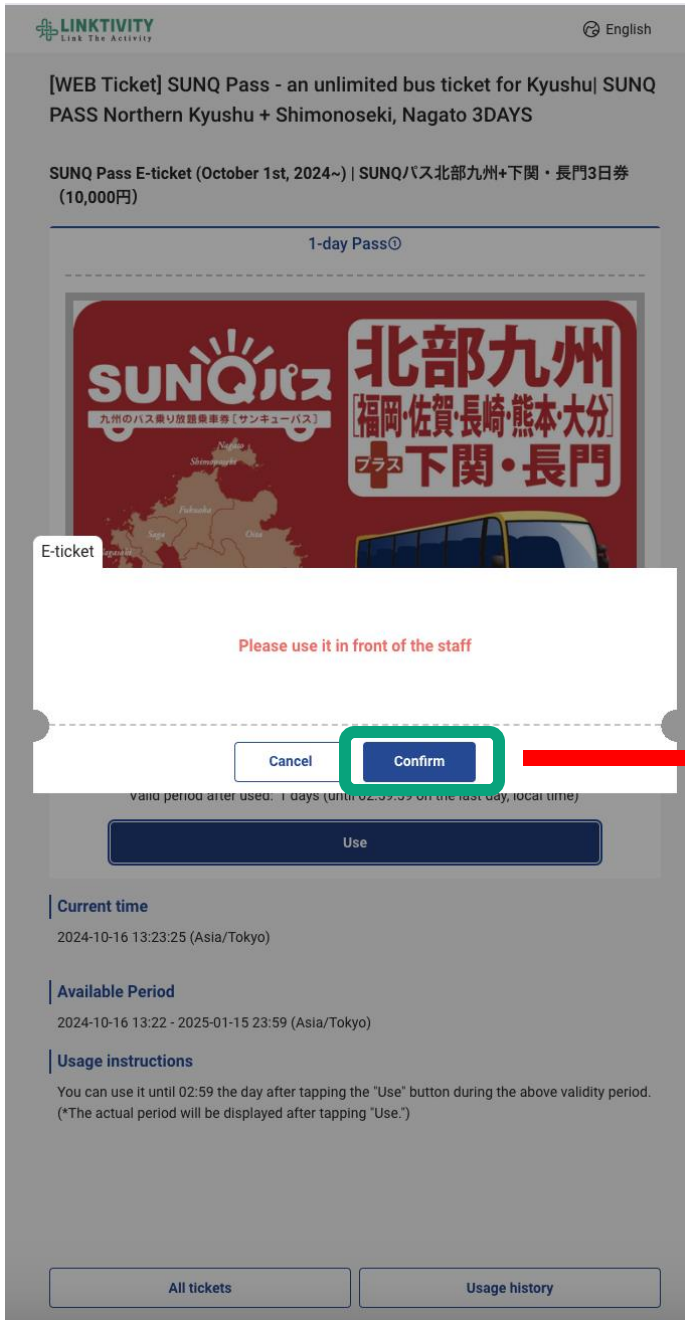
LINKTIVITY
Link The Activity

English

[WEB Ticket] SUNQ Pass - an unlimited bus ticket for Kyushu| SUNQ PASS Northern Kyushu + Shimonoseki, Nagato 3DAYS

SUNQ Pass E-ticket (October 1st, 2024~) | SUNQパス北部九州+下関・長門3日券（10,000円）

1-day Pass

SUNQパス
九州のバス乗り放題乗車券［サンキューパス］
北部九州
［福岡·佐賀·長崎·熊本·大分］
プラス 下関・長門

E-ticket

Please use it in front of the staff

Cancel
Confirm

Valid period after used: 1 days (until 02:59:59 on the last day, local time)

Use

Current time
2024-10-16 13:23:25 (Asia/Tokyo)

Available Period
2024-10-16 13:22 - 2025-01-15 23:59 (Asia/Tokyo)

Usage instructions
You can use it until 02:59 the day after tapping the "Use" button during the above validity period. (*The actual period will be displayed after tapping "Use.")

All tickets
Usage history